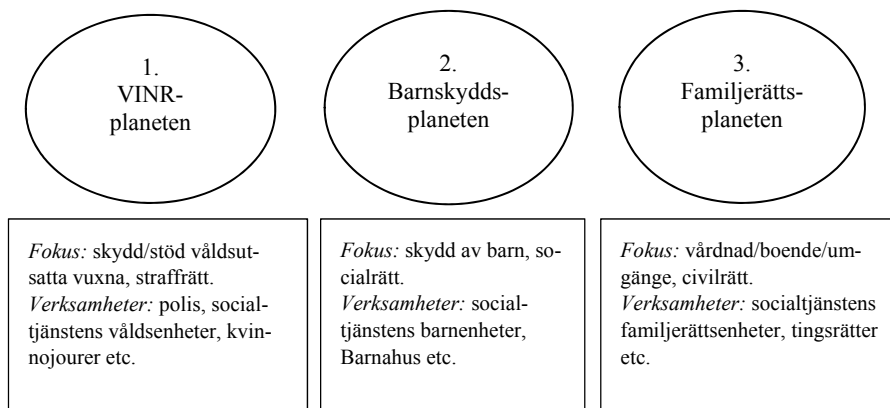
1.
VINR-planeten

2.
Barnskydds-planeten

3.
Familjerätts-planeten

*Fokus:* skydd/stöd våldsutsatta vuxna, straffrätt.
*Verksamheter:* polis, socialtjänstens våldsenheter, kvinnojourer etc.

*Fokus:* skydd av barn, socialrätt.
*Verksamheter:* socialtjänstens barnenheter, Barnahus etc.

*Fokus:* vårdnad/boende/umgänge, civilrätt.
*Verksamheter:* socialtjänstens familjerättsenheter, tingsrätter etc.